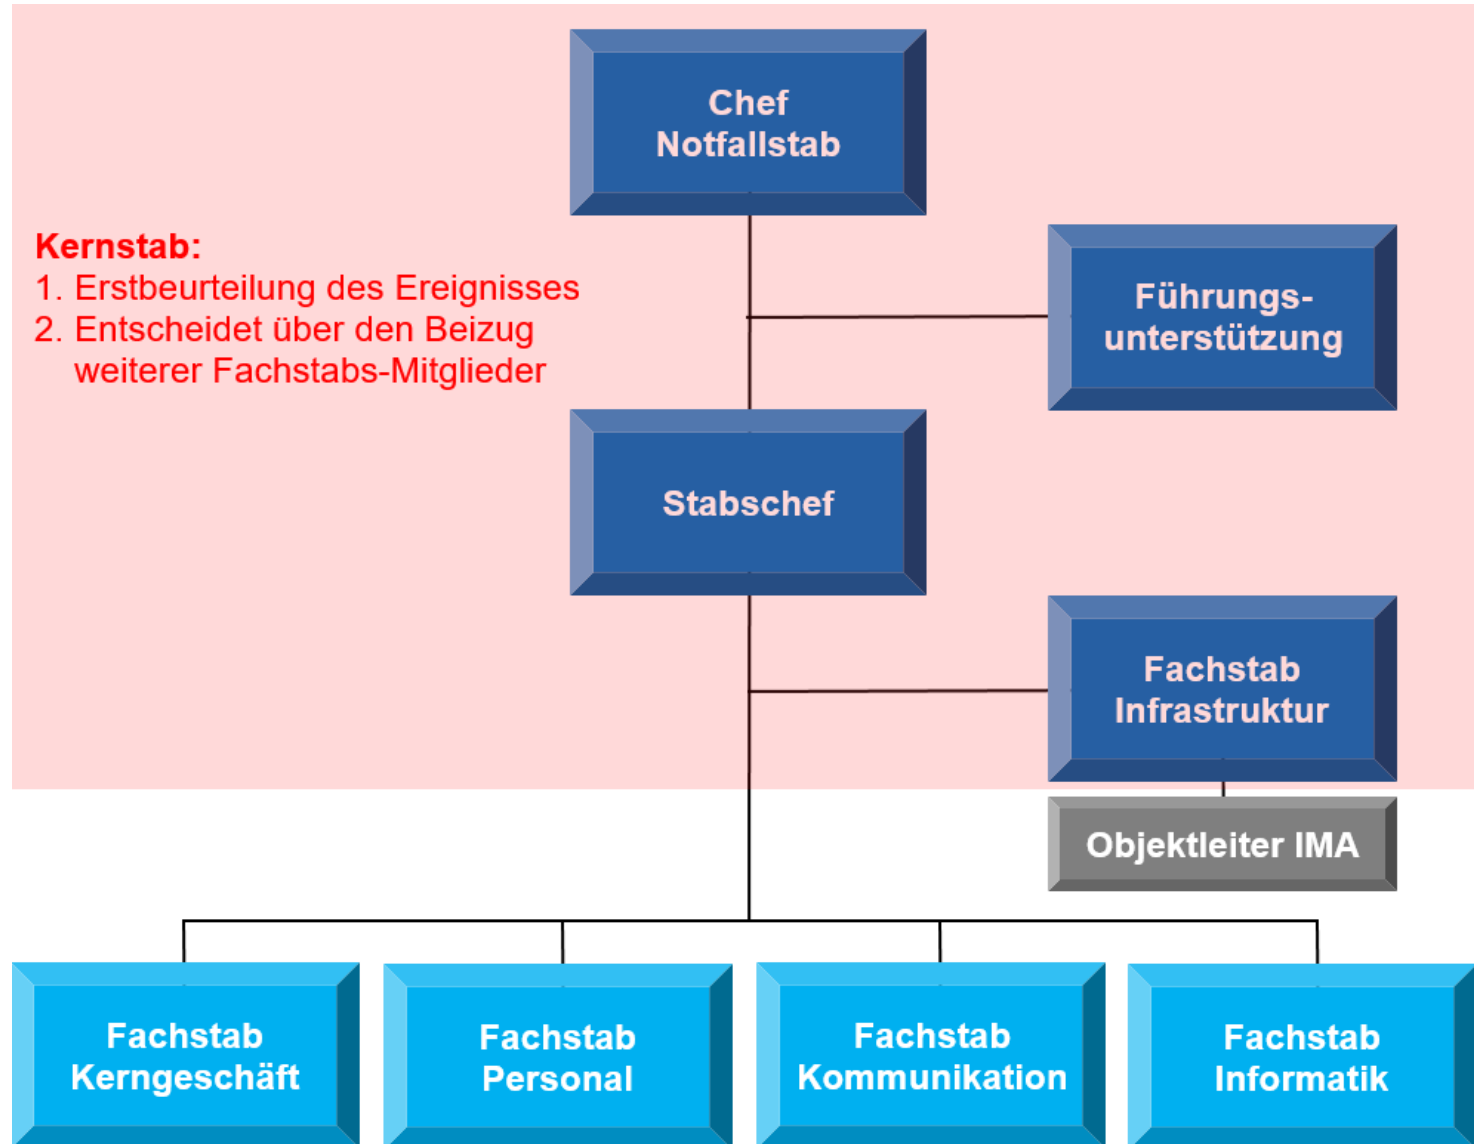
Chef Notfallstab

Kernstab:
1. Erstbeurteilung des Ereignisses
2. Entscheidet über den Beizug weiterer Fachstabs-Mitglieder

Führungs-unterstützung

Stabschef

Fachstab Infrastruktur

Objektleiter IMA

Fachstab Kerngeschäft

Fachstab Personal

Fachstab Kommunikation

Fachstab Informatik